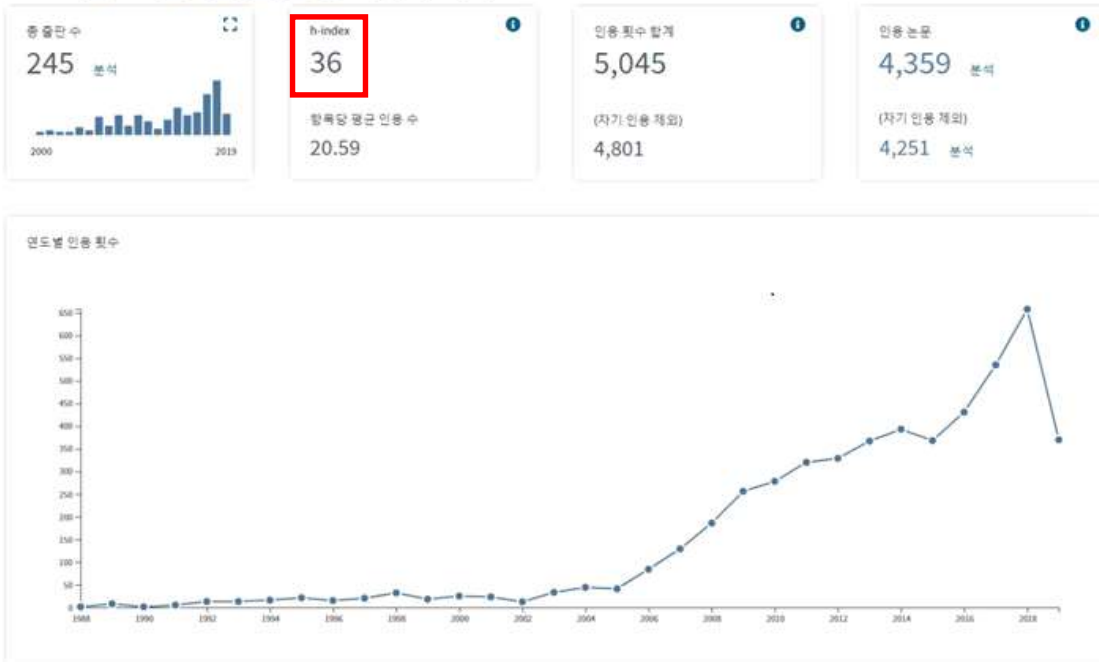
총 출판 수
245 분석
2000
2019

h-index
36
항목당 평균 인용 수
20.59

인용 횟수 합계
5,045
(자기 인용 제외)
4,801

인용 논문
4,359 분석
(자기 인용 제외)
4,251 분석

연도별 인용 횟수

650
600
550
500
450
400
350
300
250
200
150
100
50
0

1988
1990
1992
1994
1996
1998
2000
2002
2004
2006
2008
2010
2012
2014
2016
2018